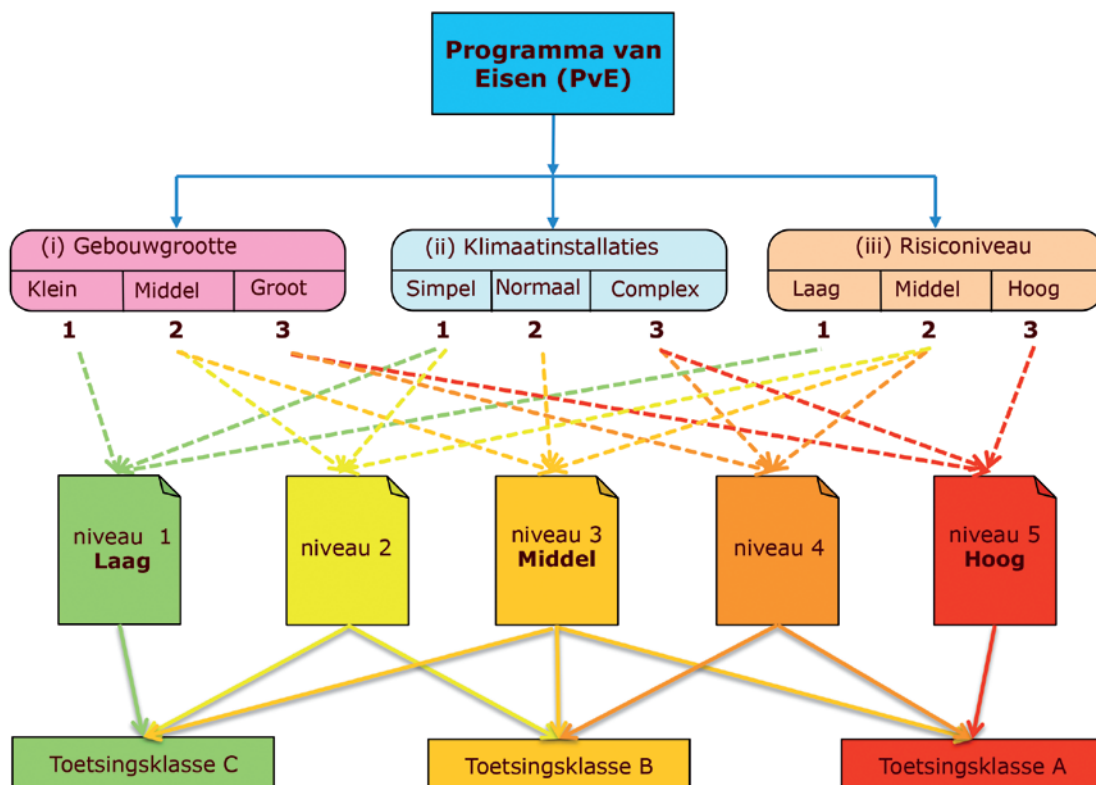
Programma van Eisen (PvE)

(i) Gebouwgrootte
Klein | Middel | Groot
1 2 3

(ii) Klimaatinstallaties
Simpel | Normaal | Complex
1 2 3

(iii) Risiconiveau
Laag | Middel | Hoog
1 2 3

niveau 1 Laag

niveau 2

niveau 3 Middel

niveau 4

niveau 5 Hoog

Toetsingsklasse C

Toetsingsklasse B

Toetsingsklasse A